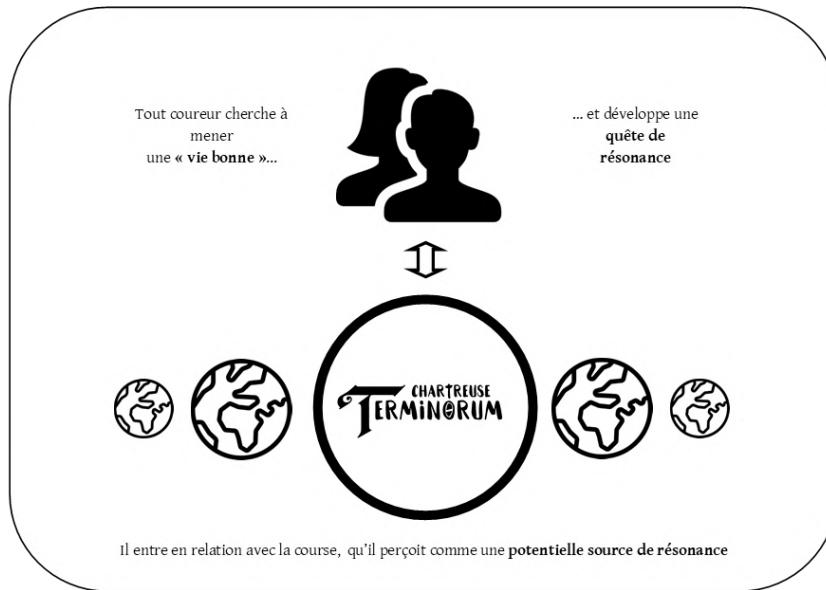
Tout coureur cherche à mener une **« vie bonne »**…

… et développe une **quête de résonance**

CHARTREUSE TERMINORUM

Il entre en relation avec la course, qu'il perçoit comme une **potentielle source de résonance**